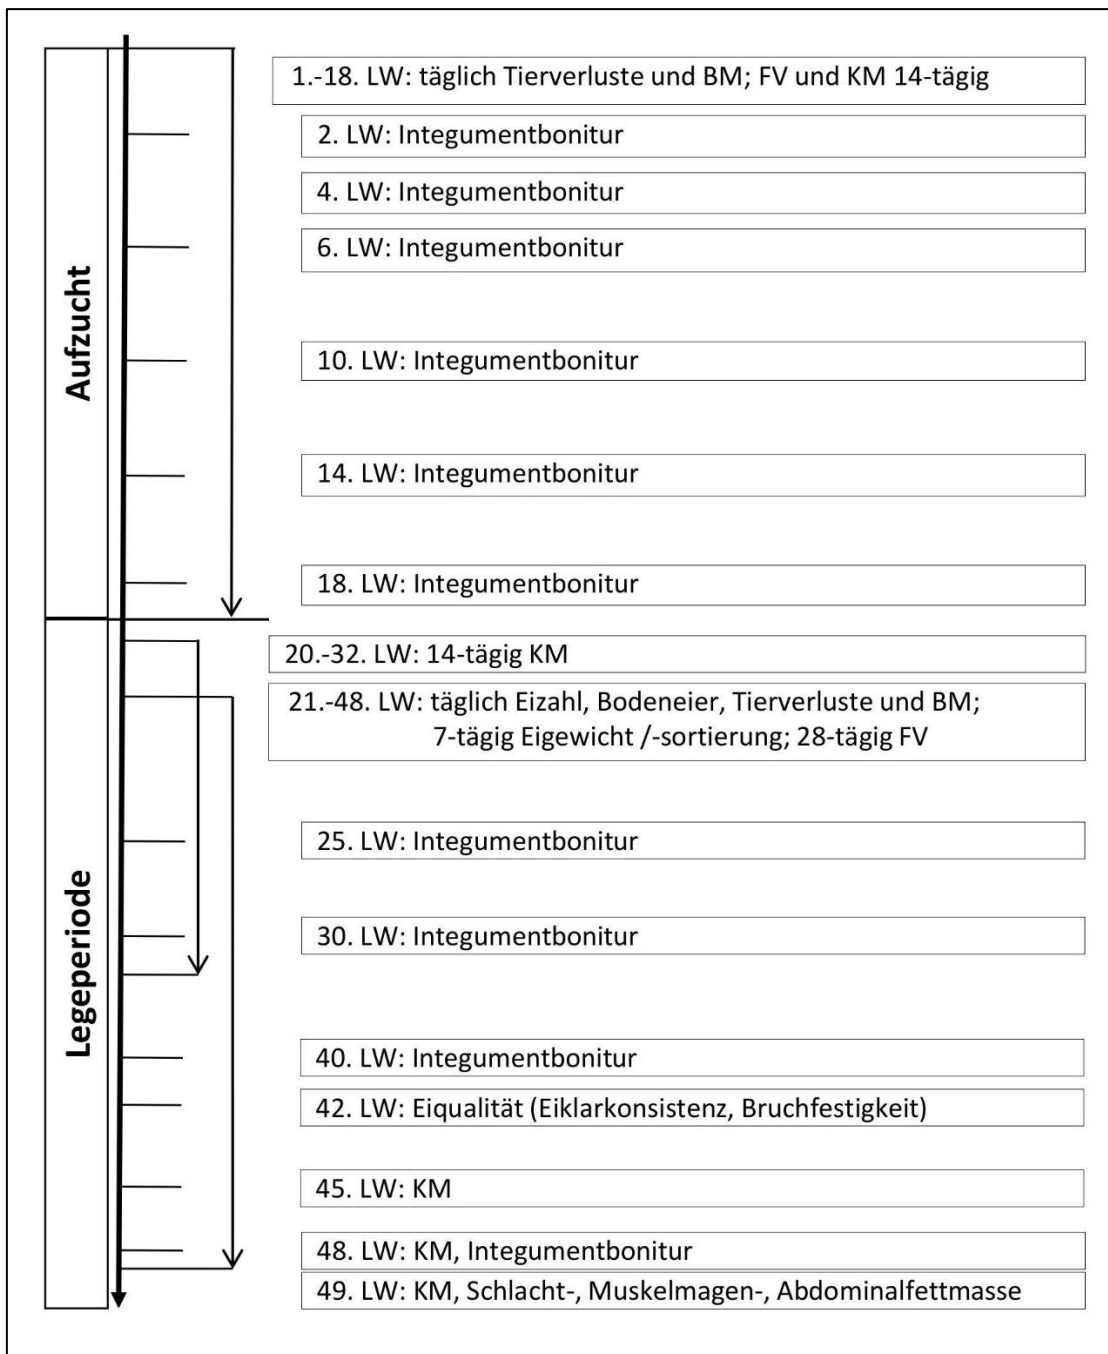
Aufzucht

1.-18. LW: täglich Tierverluste und BM; FV und KM 14-tägig

2. LW: Integumentbonitur

4. LW: Integumentbonitur

6. LW: Integumentbonitur

10. LW: Integumentbonitur

14. LW: Integumentbonitur

18. LW: Integumentbonitur

Legeperiode

20.-32. LW: 14-tägig KM

21.-48. LW: täglich Eizahl, Bodeneier, Tierverluste und BM; 7-tägig Eigewicht /-sortierung; 28-tägig FV

25. LW: Integumentbonitur

30. LW: Integumentbonitur

40. LW: Integumentbonitur

42. LW: Eiqualität (Eiklarkonsistenz, Bruchfestigkeit)

45. LW: KM

48. LW: KM, Integumentbonitur

49. LW: KM, Schlacht-, Muskelmagen-, Abdominalfettmasse